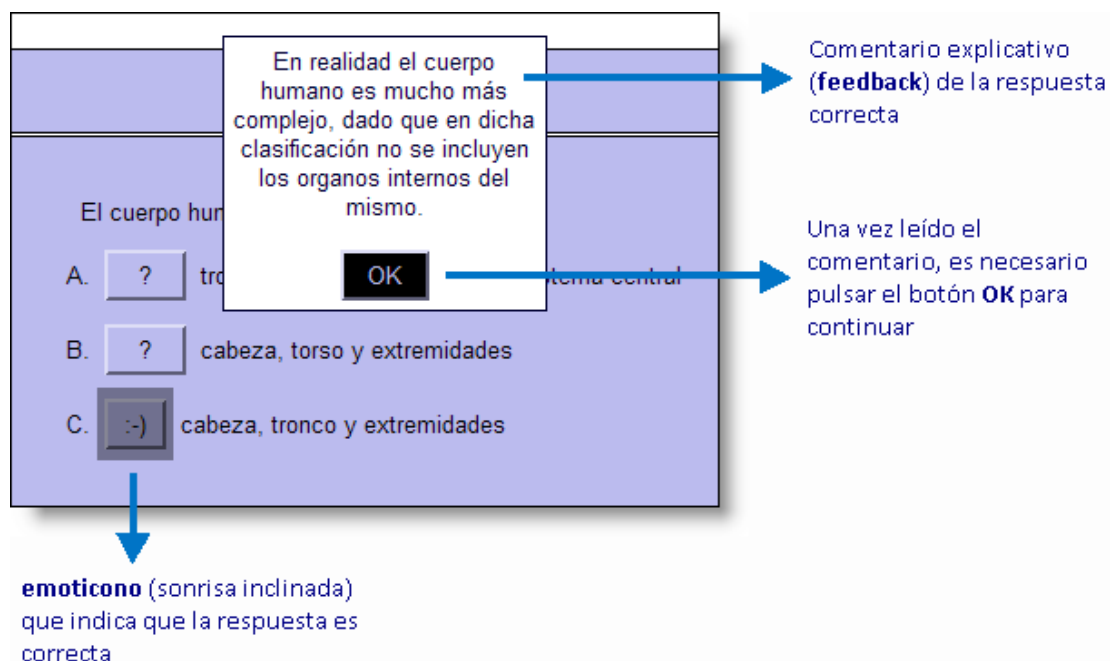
En realidad el cuerpo humano es mucho más complejo, dado que en dicha clasificación no se incluyen los organos internos del mismo.

OK

El cuerpo hum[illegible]

A. ? tro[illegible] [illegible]tema central

B. ? cabeza, torso y extremidades

C. :-) cabeza, tronco y extremidades

Comentario explicativo (**feedback**) de la respuesta correcta

Una vez leído el comentario, es necesario pulsar el botón **OK** para continuar

**emoticono** (sonrisa inclinada) que indica que la respuesta es correcta